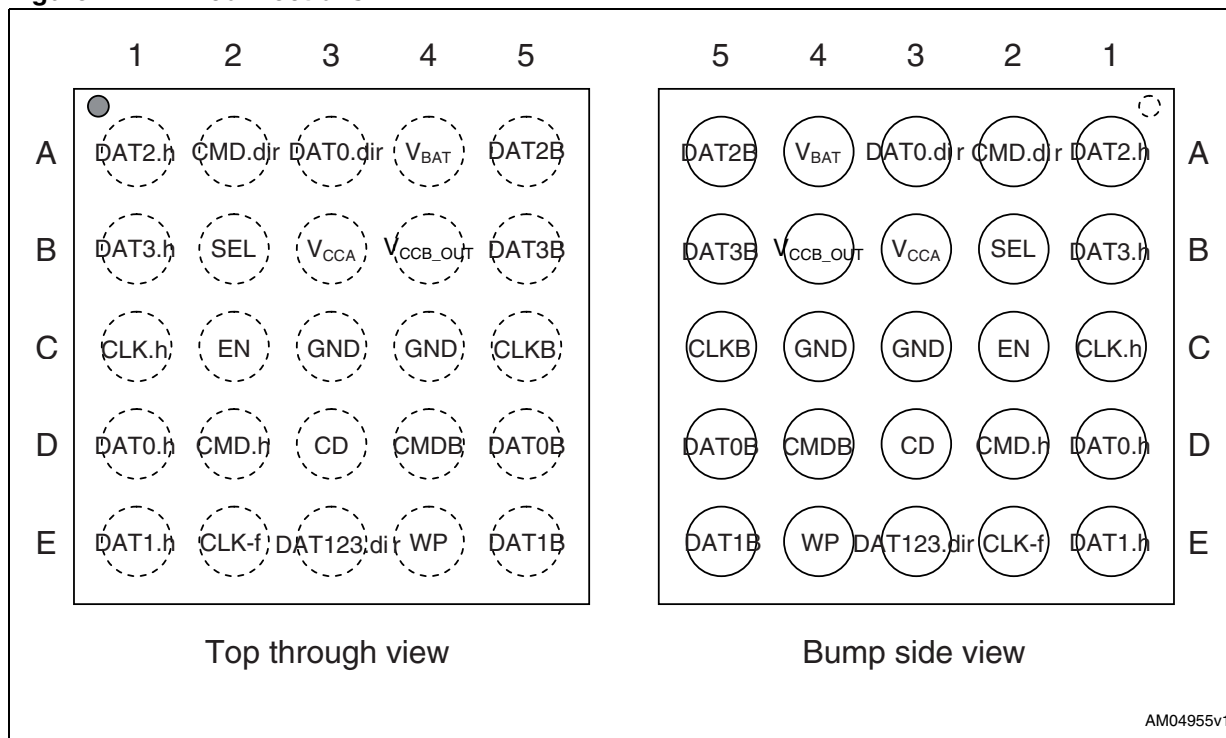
1 2 3 4 5

A DAT2.h CMD.dir DAT0.dir $V_{BAT}$ DAT2B

B DAT3.h SEL $V_{CCA}$ $V_{CCB\_OUT}$ DAT3B

C CLK.h EN GND GND CLKB

D DAT0.h CMD.h CD CMDB DAT0B

E DAT1.h CLK-f DAT123.dir WP DAT1B

Top through view

5 4 3 2 1

DAT2B $V_{BAT}$ DAT0.dir CMD.dir DAT2.h A

DAT3B $V_{CCB\_OUT}$ $V_{CCA}$ SEL DAT3.h B

CLKB GND GND EN CLK.h C

DAT0B CMDB CD CMD.h DAT0.h D

DAT1B WP DAT123.dir CLK-f DAT1.h E

Bump side view

AM04955v1